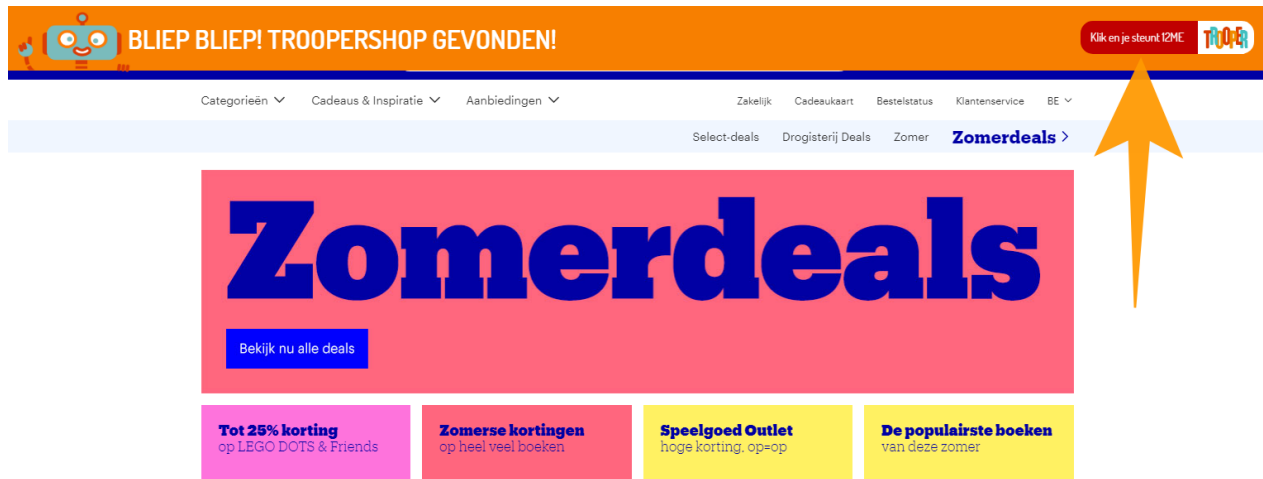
BLIEP BLIEP! TROOPERSHOP GEVONDEN!

Klik en je steunt 12ME

TROOPER

Categorieën Cadeaus & Inspiratie Aanbiedingen

Zakelijk Cadeaukaart Bestelstatus Klantenservice BE

Select-deals Drogisterij Deals Zomer Zomerdeals

Zomerdeals

Bekijk nu alle deals

Tot 25% korting
op LEGO DOTS & Friends

Zomerse kortingen
op heel veel boeken

Speelgoed Outlet
hoge korting, op=op

De populairste boeken
van deze zomer